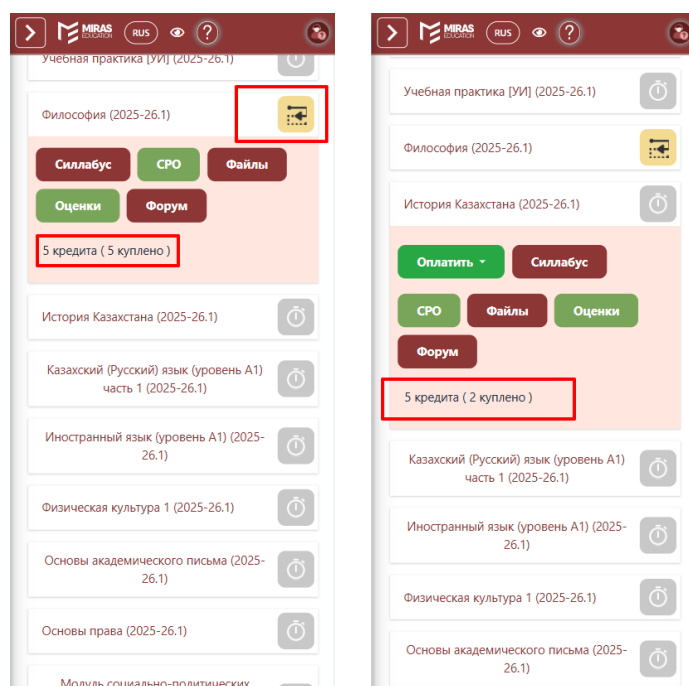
MIRAS EDUCATION RUS ?

Учебная практика [УИ] (2025-26.1)

Философия (2025-26.1)

Силлабус СРО Файлы

Оценки Форум

5 кредита ( 5 куплено )

История Казахстана (2025-26.1)

Казахский (Русский) язык (уровень А1) часть 1 (2025-26.1)

Иностранный язык (уровень А1) (2025-26.1)

Физическая культура 1 (2025-26.1)

Основы академического письма (2025-26.1)

Основы права (2025-26.1)

Модуль социально-политических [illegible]

MIRAS EDUCATION RUS ?

Учебная практика [УИ] (2025-26.1)

Философия (2025-26.1)

История Казахстана (2025-26.1)

Оплатить Силлабус

СРО Файлы Оценки

Форум

5 кредита ( 2 куплено )

Казахский (Русский) язык (уровень А1) часть 1 (2025-26.1)

Иностранный язык (уровень А1) (2025-26.1)

Физическая культура 1 (2025-26.1)

Основы академического письма (2025-26.1)